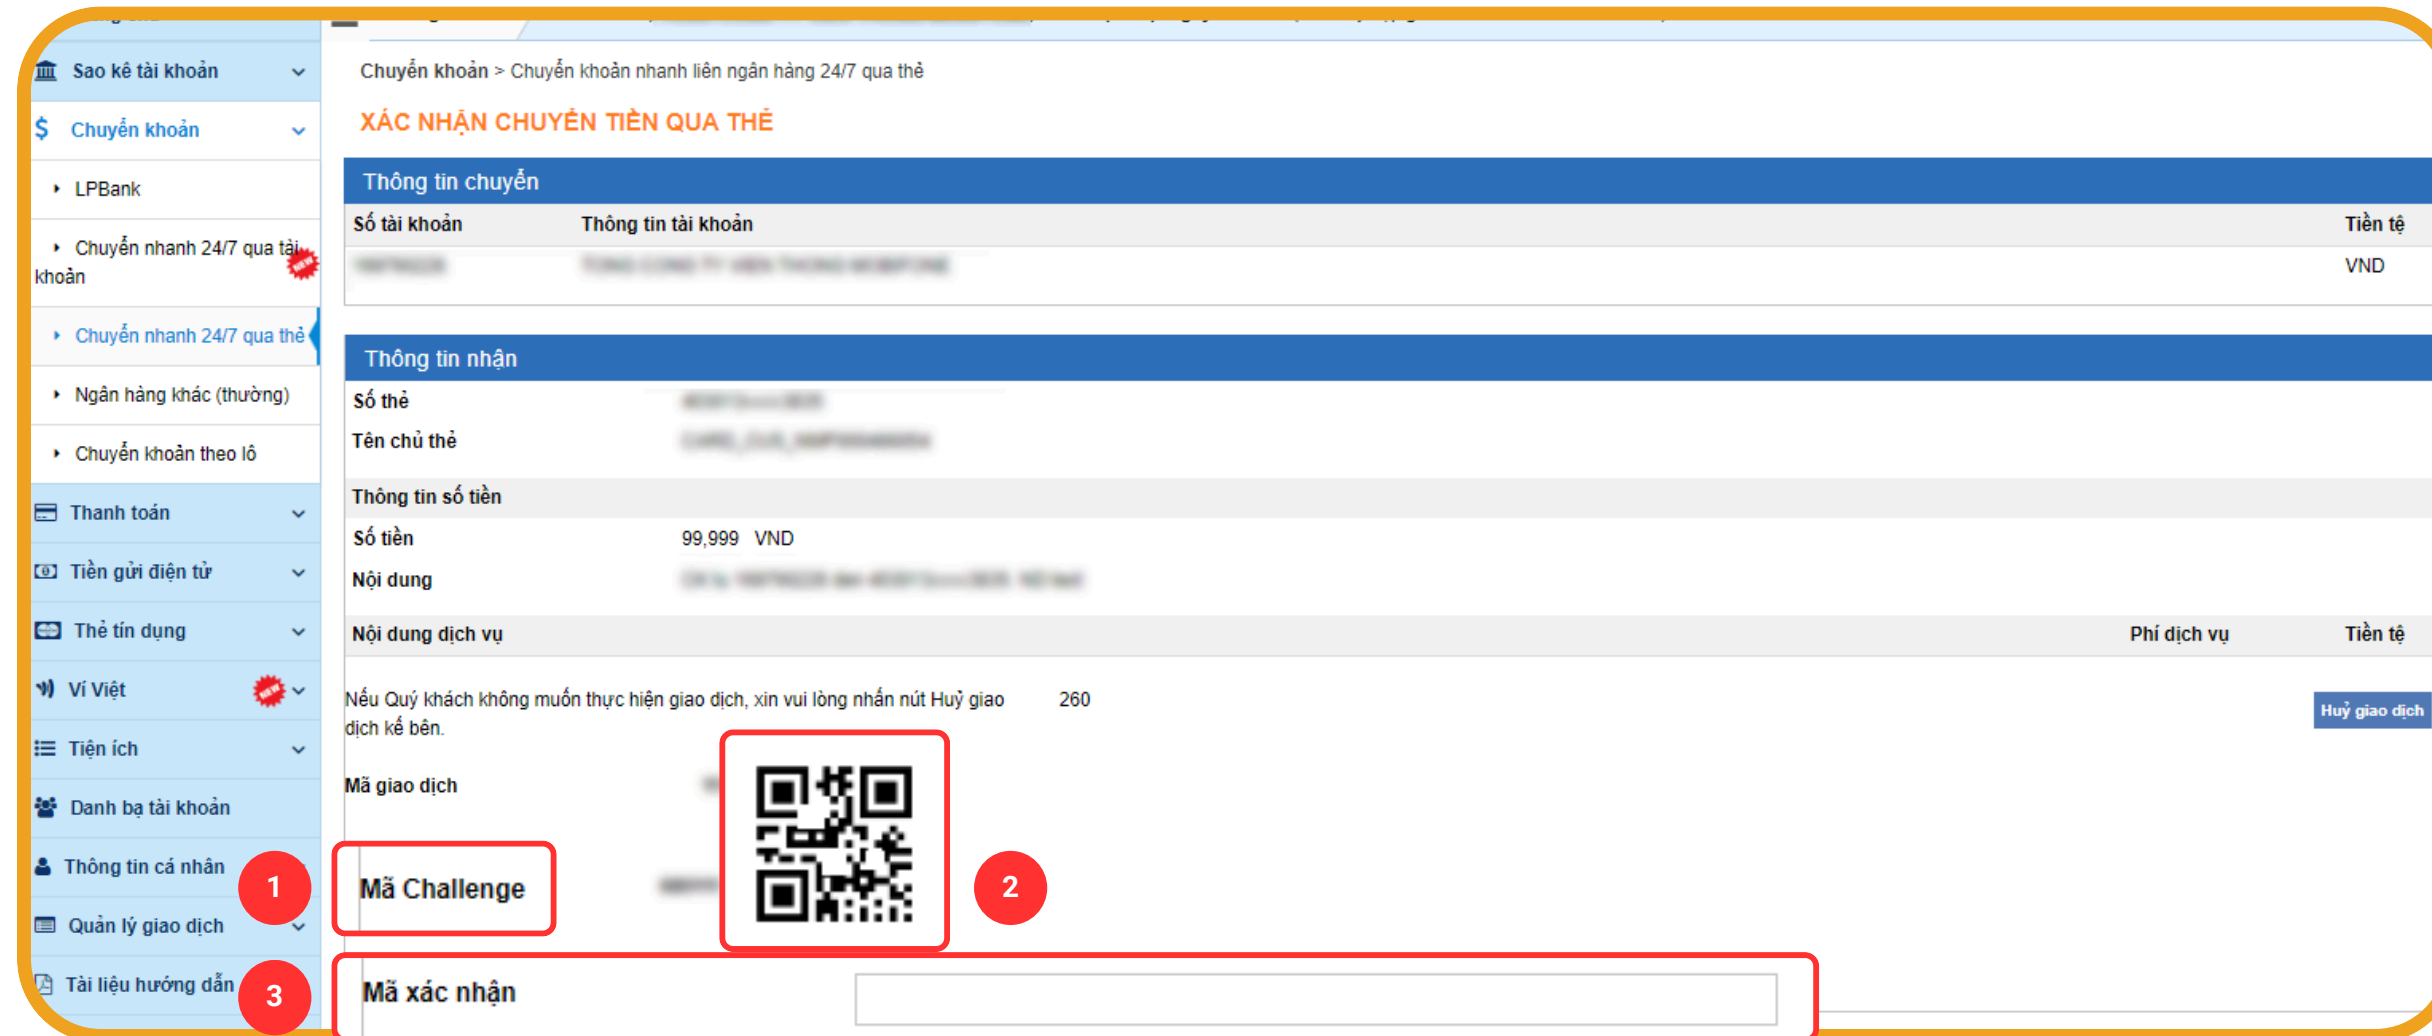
Sao kê tài khoản
Chuyển khoản
LPBank
Chuyển nhanh 24/7 qua tài khoản
Chuyển nhanh 24/7 qua thẻ
Ngân hàng khác (thường)
Chuyển khoản theo lô
Thanh toán
Tiền gửi điện tử
Thẻ tín dụng
Ví Việt
Tiện ích
Danh bạ tài khoản
Thông tin cá nhân
Quản lý giao dịch
Tài liệu hướng dẫn

Chuyển khoản > Chuyển khoản nhanh liên ngân hàng 24/7 qua thẻ

XÁC NHẬN CHUYỂN TIỀN QUA THẺ

Thông tin chuyển

| Số tài khoản | Thông tin tài khoản | Tiền tệ |
|---|---|---|
| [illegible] | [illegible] | VND |

Thông tin nhận

Số thẻ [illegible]
Tên chủ thẻ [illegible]

Thông tin số tiền
Số tiền 99,999 VND
Nội dung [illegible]

| Nội dung dịch vụ | Phí dịch vụ | Tiền tệ |
|---|---|---|

Nếu Quý khách không muốn thực hiện giao dịch, xin vui lòng nhấn nút Huỷ giao dịch kế bên. 260

Huỷ giao dịch

Mã giao dịch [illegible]

1
Mã Challenge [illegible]
2
3
Mã xác nhận